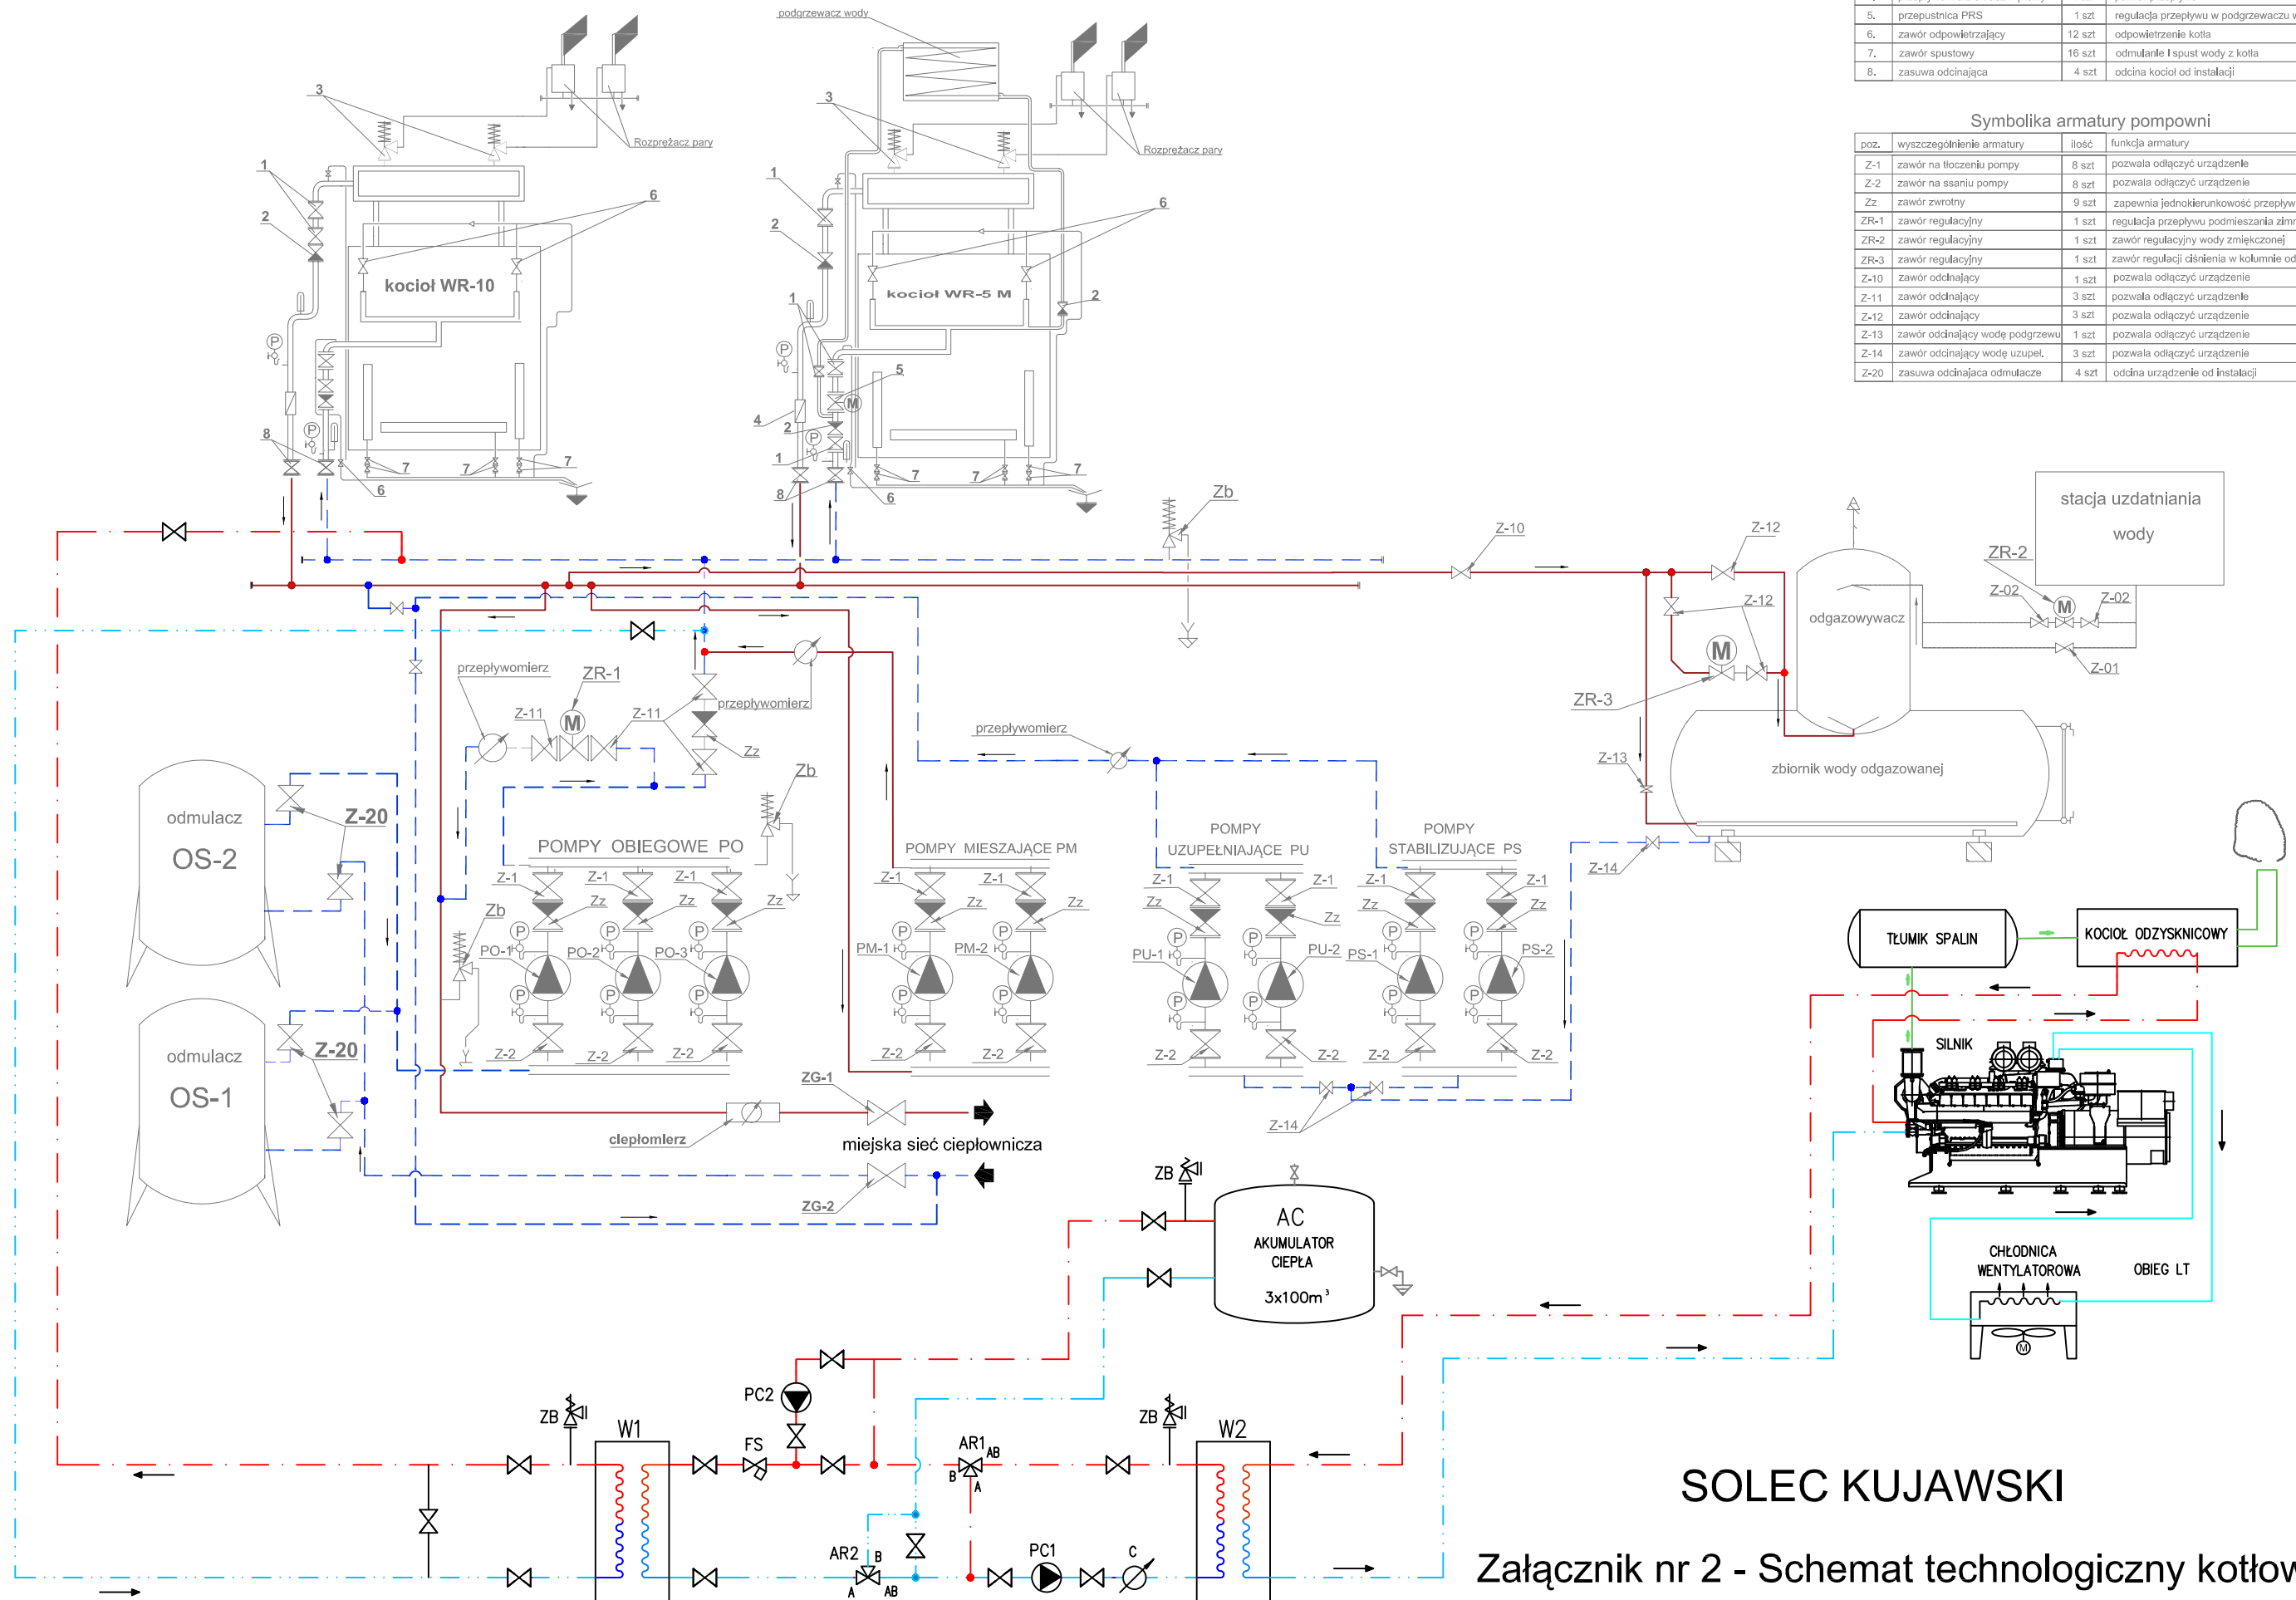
| 5. | przepustnica PRS | 1 szt | regulacja przepływu w podgrzewaczu w |
|---|---|---|---|
| 6. | zawór odpowietrzający | 12 szt | odpowietrzenie kotła |
| 7. | zawór spustowy | 16 szt | odmulanie i spust wody z kotła |
| 8. | zasuwa odcinająca | 4 szt | odcina kocioł od instalacji |

Symbolika armatury pompowni

| poz. | wyszczególnienie armatury | ilość | funkcja armatury |
|---|---|---|---|
| Z-1 | zawór na tłoczeniu pompy | 8 szt | pozwala odłączyć urządzenie |
| Z-2 | zawór na ssaniu pompy | 8 szt | pozwala odłączyć urządzenie |
| Zz | zawór zwrotny | 9 szt | zapewnia jednokierunkowość przepływ |
| ZR-1 | zawór regulacyjny | 1 szt | regulacja przepływu podmieszania zimn |
| ZR-2 | zawór regulacyjny | 1 szt | zawór regulacyjny wody zmiękczonej |
| ZR-3 | zawór regulacyjny | 1 szt | zawór regulacji ciśnienia w kolumnie od |
| Z-10 | zawór odcinający | 1 szt | pozwala odłączyć urządzenie |
| Z-11 | zawór odcinający | 3 szt | pozwala odłączyć urządzenie |
| Z-12 | zawór odcinający | 3 szt | pozwala odłączyć urządzenie |
| Z-13 | zawór odcinający wodę podgrzewu | 1 szt | pozwala odłączyć urządzenie |
| Z-14 | zawór odcinający wodę uzupeł. | 3 szt | pozwala odłączyć urządzenie |
| Z-20 | zasuwa odcinająca odmulacze | 4 szt | odcina urządzenie od instalacji |

podgrzewacz wody
Rozprężacz pary
Rozprężacz pary
3 3 1 2 6 6 1 2 8 7 7 7 6 1 2 4 5 2 1 8 7 7 7 6 2
kocioł WR-10
kocioł WR-5 M
P P P P M
Zb
Z-10
Z-12
Z-12
ZR-2
Z-02
Z-02
Z-01
M
M
stacja uzdatniania wody
odgazowywacz
ZR-3
Z-13
zbiornik wody odgazowanej
przepływomierz
ZR-1
Z-11
Z-11
przepływomierz
Zz
Zb
przepływomierz
odmulacz
OS-2
Z-20
odmulacz
OS-1
Z-20
POMPY OBIEGOWE PO
Z-1 Z-1 Z-1 Zz Zz Zz Zb
PO-1 PO-2 PO-3
Z-2 Z-2 Z-2
POMPY MIESZAJĄCE PM
Z-1 Z-1 Zz Zz
PM-1 PM-2
Z-2 Z-2
POMPY UZUPEŁNIAJĄCE PU
Z-1 Z-1 Zz Zz
PU-1 PU-2
Z-2 Z-2
POMPY STABILIZUJĄCE PS
Z-1 Z-1 Zz Zz
PS-1 PS-2
Z-2 Z-2
Z-14
Z-14
ZG-1
ciepłomierz
miejska sieć ciepłownicza
ZG-2
TŁUMIK SPALIN
KOCIOŁ ODZYSKNICOWY
SILNIK
CHŁODNICA WENTYLATOROWA
OBIEG LT
ZB
AC
AKUMULATOR CIEPŁA
3x100m$^3$
PC2
FS
ZB
W1
AR1 AB B A
ZB
W2
AR2 B A AB
PC1
C
M
SOLEC KUJAWSKI
Załącznik nr 2 - Schemat technologiczny kotłow